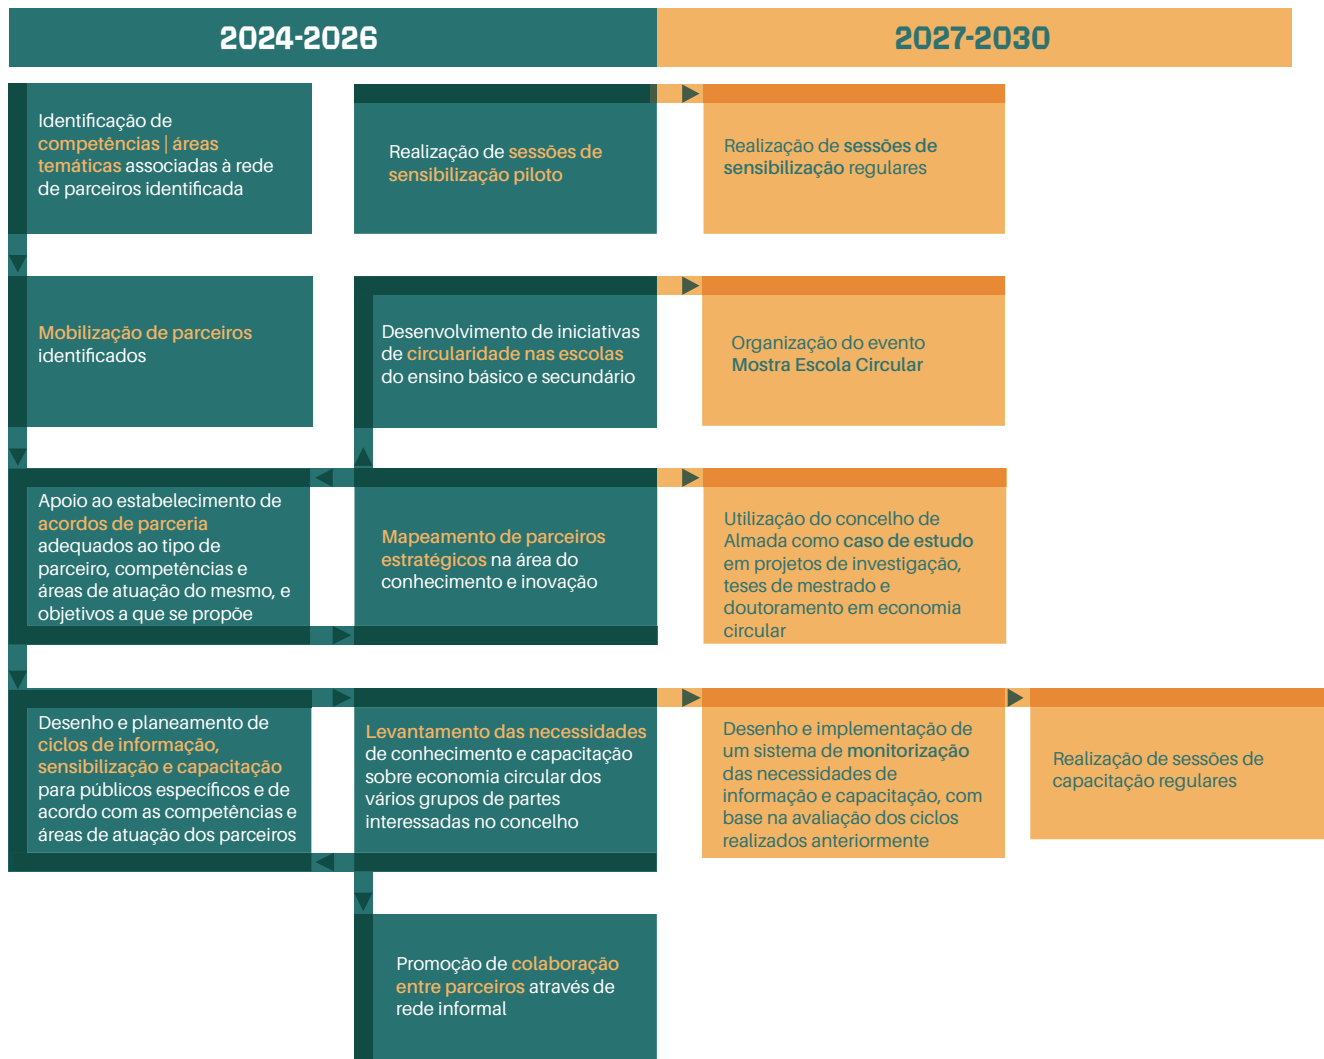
2024-2026

2027-2030

Identificação de competências | áreas temáticas associadas à rede de parceiros identificada

Realização de sessões de sensibilização piloto

Realização de sessões de sensibilização regulares

Mobilização de parceiros identificados

Desenvolvimento de iniciativas de circularidade nas escolas do ensino básico e secundário

Organização do evento Mostra Escola Circular

Apoio ao estabelecimento de acordos de parceria adequados ao tipo de parceiro, competências e áreas de atuação do mesmo, e objetivos a que se propõe

Mapeamento de parceiros estratégicos na área do conhecimento e inovação

Utilização do concelho de Almada como caso de estudo em projetos de investigação, teses de mestrado e doutoramento em economia circular

Desenho e planeamento de ciclos de informação, sensibilização e capacitação para públicos específicos e de acordo com as competências e áreas de atuação dos parceiros

Levantamento das necessidades de conhecimento e capacitação sobre economia circular dos vários grupos de partes interessadas no concelho

Desenho e implementação de um sistema de monitorização das necessidades de informação e capacitação, com base na avaliação dos ciclos realizados anteriormente

Realização de sessões de capacitação regulares

Promoção de colaboração entre parceiros através de rede informal